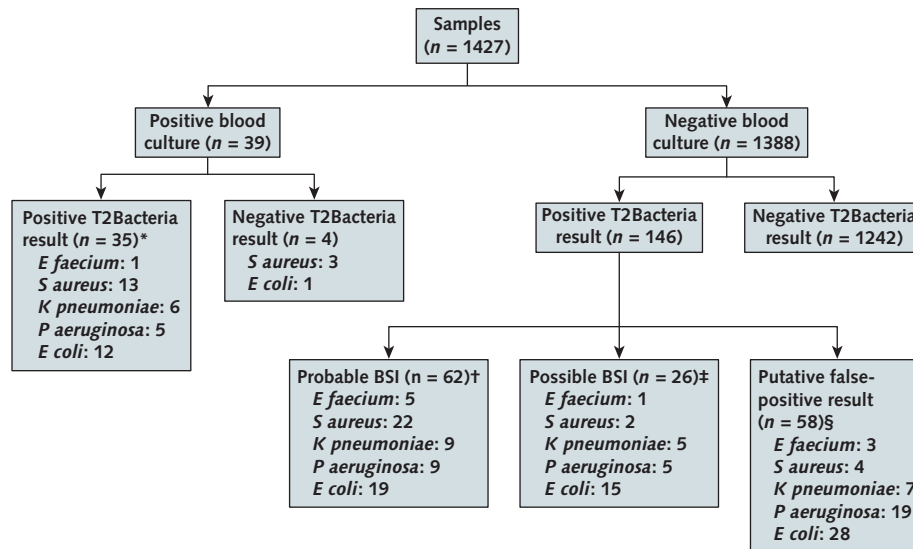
Samples ($n$ = 1427)

Positive blood culture ($n$ = 39)

Negative blood culture ($n$ = 1388)

Positive T2Bacteria result ($n$ = 35)*
E faecium: 1
S aureus: 13
K pneumoniae: 6
P aeruginosa: 5
E coli: 12

Negative T2Bacteria result ($n$ = 4)
S aureus: 3
E coli: 1

Positive T2Bacteria result ($n$ = 146)

Negative T2Bacteria result ($n$ = 1242)

Probable BSI (n = 62)†
E faecium: 5
S aureus: 22
K pneumoniae: 9
P aeruginosa: 9
E coli: 19

Possible BSI ($n$ = 26)‡
E faecium: 1
S aureus: 2
K pneumoniae: 5
P aeruginosa: 5
E coli: 15

Putative false-positive result ($n$ = 58)§
E faecium: 3
S aureus: 4
K pneumoniae: 7
P aeruginosa: 19
E coli: 28